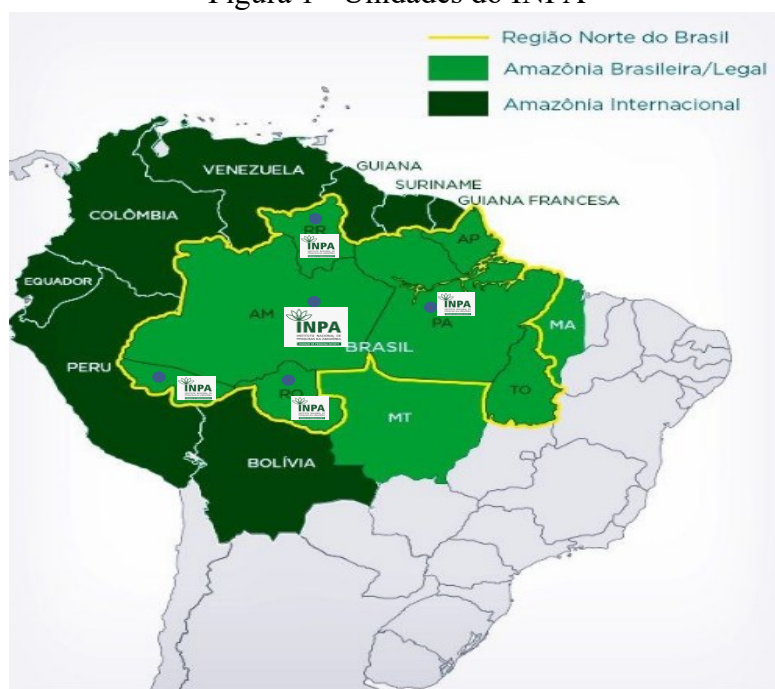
Figura 1 - Unidades do INPA

Região Norte do Brasil
Amazônia Brasileira/Legal
Amazônia Internacional

VENEZUELA
GUIANA
SURINAME
GUIANA FRANCESA
COLÔMBIA
RR
INPA
AP
EQUADOR
AM
INPA
INPA
PA
MA
BRASIL
PERU
INPA
RO
INPA
TO
MT
BOLÍVIA